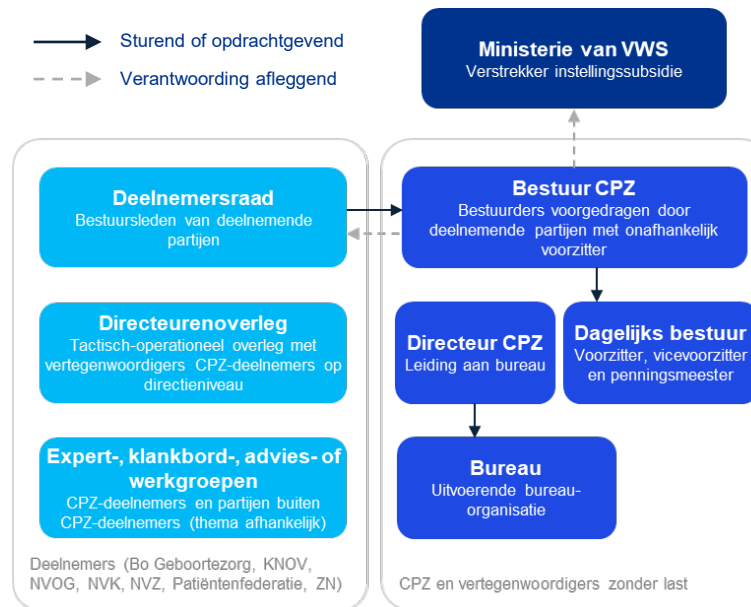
Sturend of opdrachtgevend

Verantwoording afleggend

Ministerie van VWS
Verstrekker instellingssubsidie

Deelnemersraad
Bestuursleden van deelnemende partijen

Directeurenoverleg
Tactisch-operationeel overleg met vertegenwoordigers CPZ-deelnemers op directieniveau

Expert-, klankbord-, advies- of werkgroepen
CPZ-deelnemers en partijen buiten CPZ-deelnemers (thema afhankelijk)

Deelnemers (Bo Geboortezorg, KNOV, NVOG, NVK, NVZ, Patiëntenfederatie, ZN)

Bestuur CPZ
Bestuurders voorgedragen door deelnemende partijen met onafhankelijk voorzitter

Directeur CPZ
Leiding aan bureau

Dagelijks bestuur
Voorzitter, vicevoorzitter en penningsmeester

Bureau
Uitvoerende bureau-organisatie

CPZ en vertegenwoordigers zonder last